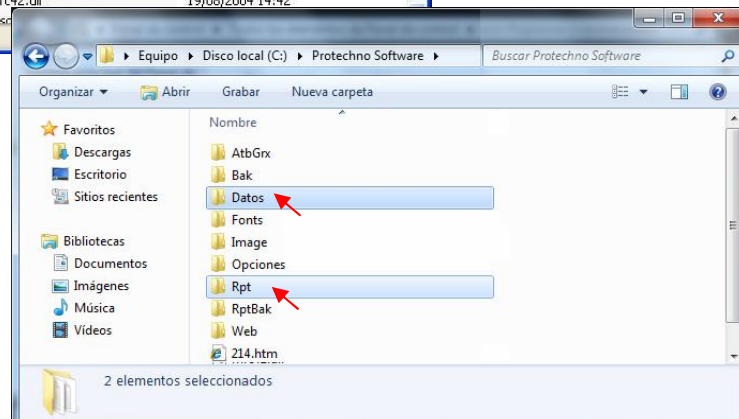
rc42.dll 19/08/2004 14:42

Equipo ▸ Disco local (C:) ▸ Protechno Software ▸

Buscar Protechno Software

Organizar ▾ Abrir Grabar Nueva carpeta

Favoritos
Descargas
Escritorio
Sitios recientes

Bibliotecas
Documentos
Imágenes
Música
Vídeos

Nombre
AtbGrx
Bak
Datos
Fonts
Image
Opciones
Rpt
RptBak
Web
214.htm

2 elementos seleccionados